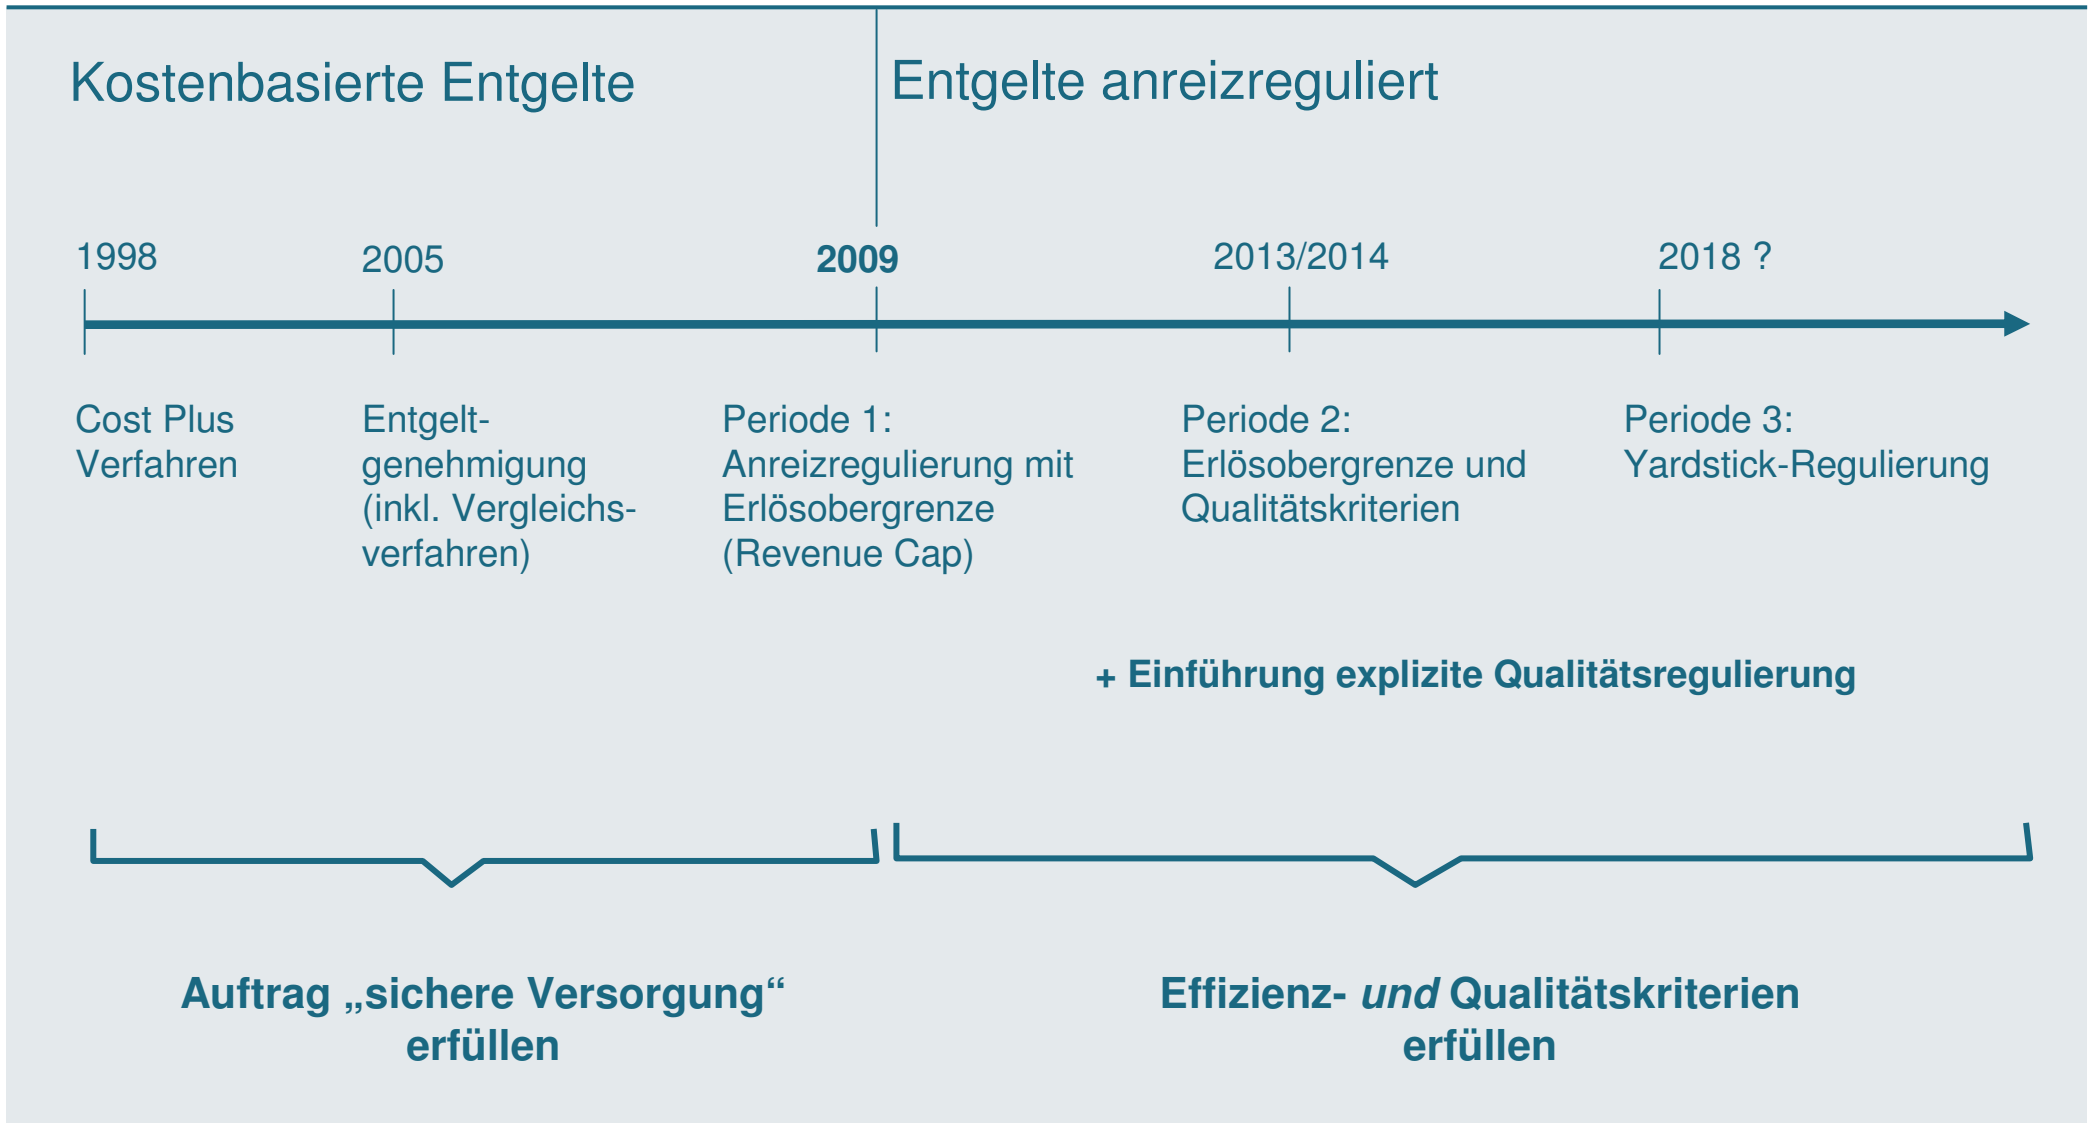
Kostenbasierte Entgelte

Entgelte anreizreguliert

1998

2005

**2009**

2013/2014

2018 ?

Cost Plus Verfahren

Entgelt-genehmigung (inkl. Vergleichs-verfahren)

Periode 1: Anreizregulierung mit Erlösobergrenze (Revenue Cap)

Periode 2: Erlösobergrenze und Qualitätskriterien

Periode 3: Yardstick-Regulierung

**+ Einführung explizite Qualitätsregulierung**

**Auftrag „sichere Versorgung“ erfüllen**

**Effizienz- *und* Qualitätskriterien erfüllen**